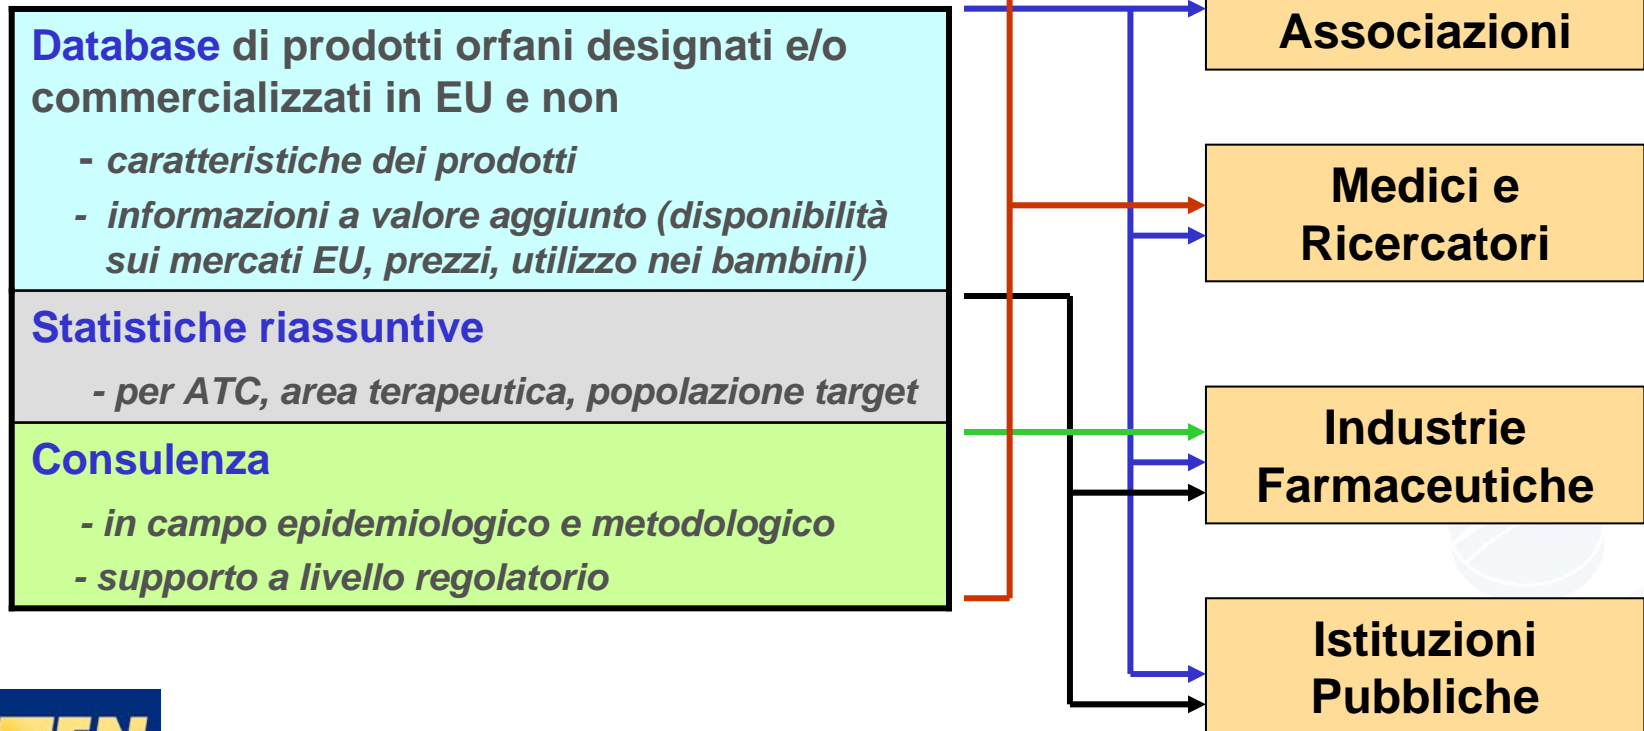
Database di prodotti orfani designati e/o commercializzati in EU e non

- caratteristiche dei prodotti
- informazioni a valore aggiunto (disponibilità sui mercati EU, prezzi, utilizzo nei bambini)

Statistiche riassuntive

- per ATC, area terapeutica, popolazione target

Consulenza

- in campo epidemiologico e metodologico
- supporto a livello regolatorio

Associazioni

Medici e Ricercatori

Industrie Farmaceutiche

Istituzioni Pubbliche

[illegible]